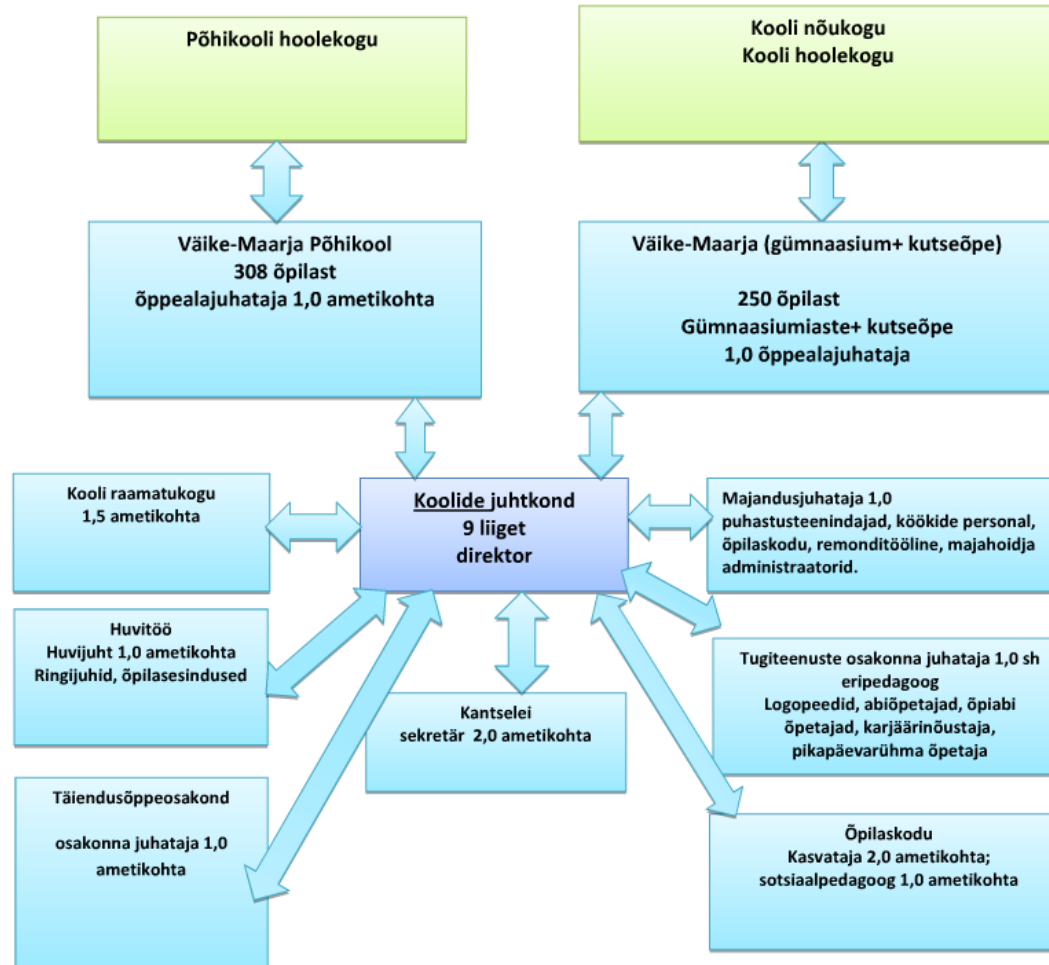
Põhikooli hoolekogu

Kooli nõukogu
Kooli hoolekogu

Väike-Maarja Põhikool
308 õpilast
õppealajuhataja 1,0 ametikohta

Väike-Maarja (gümnaasium+ kutseõpe)

250 õpilast
Gümnaasiumiaste+ kutseõpe
1,0 õppealajuhataja

Kooli raamatukogu
1,5 ametikohta

Koolide juhtkond
9 liiget
direktor

Majandusjuhataja 1,0
puhastusteenindajad, köökide personal, õpilaskodu, remonditööline, majahoidja administraatorid.

Huvitöö
Huvijuht 1,0 ametikohta
Ringijuhid, õpilasesindused

Kantselei
sekretär 2,0 ametikohta

Tugiteenuste osakonna juhataja 1,0 sh eripedagoog
Logopeedid, abiõpetajad, õpiabi õpetajad, karjäärinõustaja, pikapäevarühma õpetaja

Täiendusõppeosakond

osakonna juhataja 1,0 ametikohta

Õpilaskodu
Kasvataja 2,0 ametikohta;
sotsiaalpedagoog 1,0 ametikohta